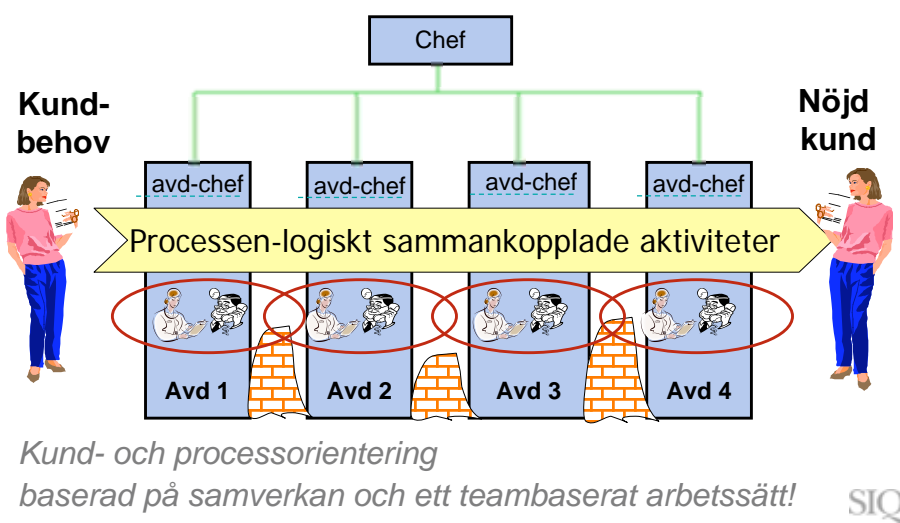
Chef

Kundbehov

Nöjd kund

avd-chef

avd-chef

avd-chef

avd-chef

Processen-logiskt sammankopplade aktiviteter

Avd 1

Avd 2

Avd 3

Avd 4

Kund- och processorientering baserad på samverkan och ett teambaserat arbetssätt!

SIQ